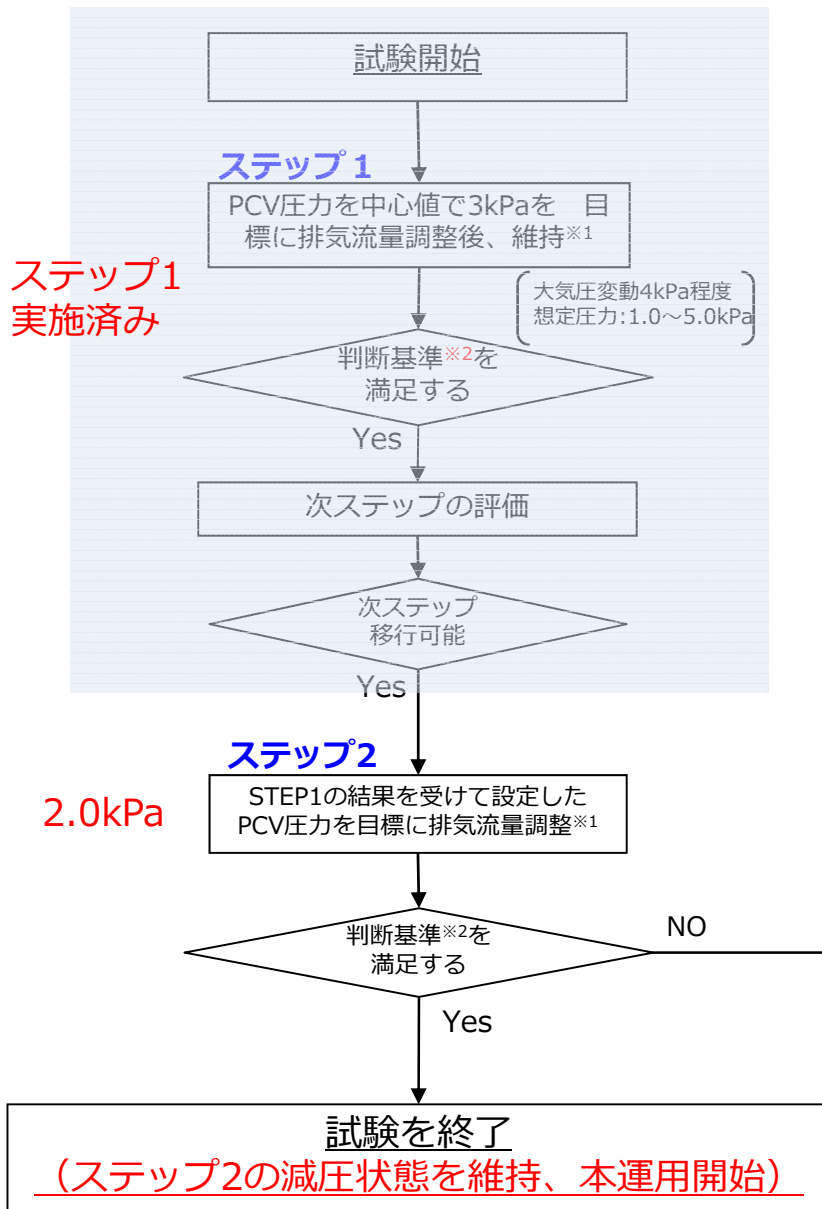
試験開始

ステップ１

PCV圧力を中心値で3kPaを　目標に排気流量調整後、維持※1

ステップ1
実施済み

大気圧変動4kPa程度
想定圧力:1.0～5.0kPa

判断基準※2を満足する

Yes

次ステップの評価

次ステップ移行可能

Yes

ステップ2

2.0kPa

STEP1の結果を受けて設定したPCV圧力を目標に排気流量調整※1

判断基準※2を満足する

NO

Yes

試験を終了
（ステップ2の減圧状態を維持、本運用開始）